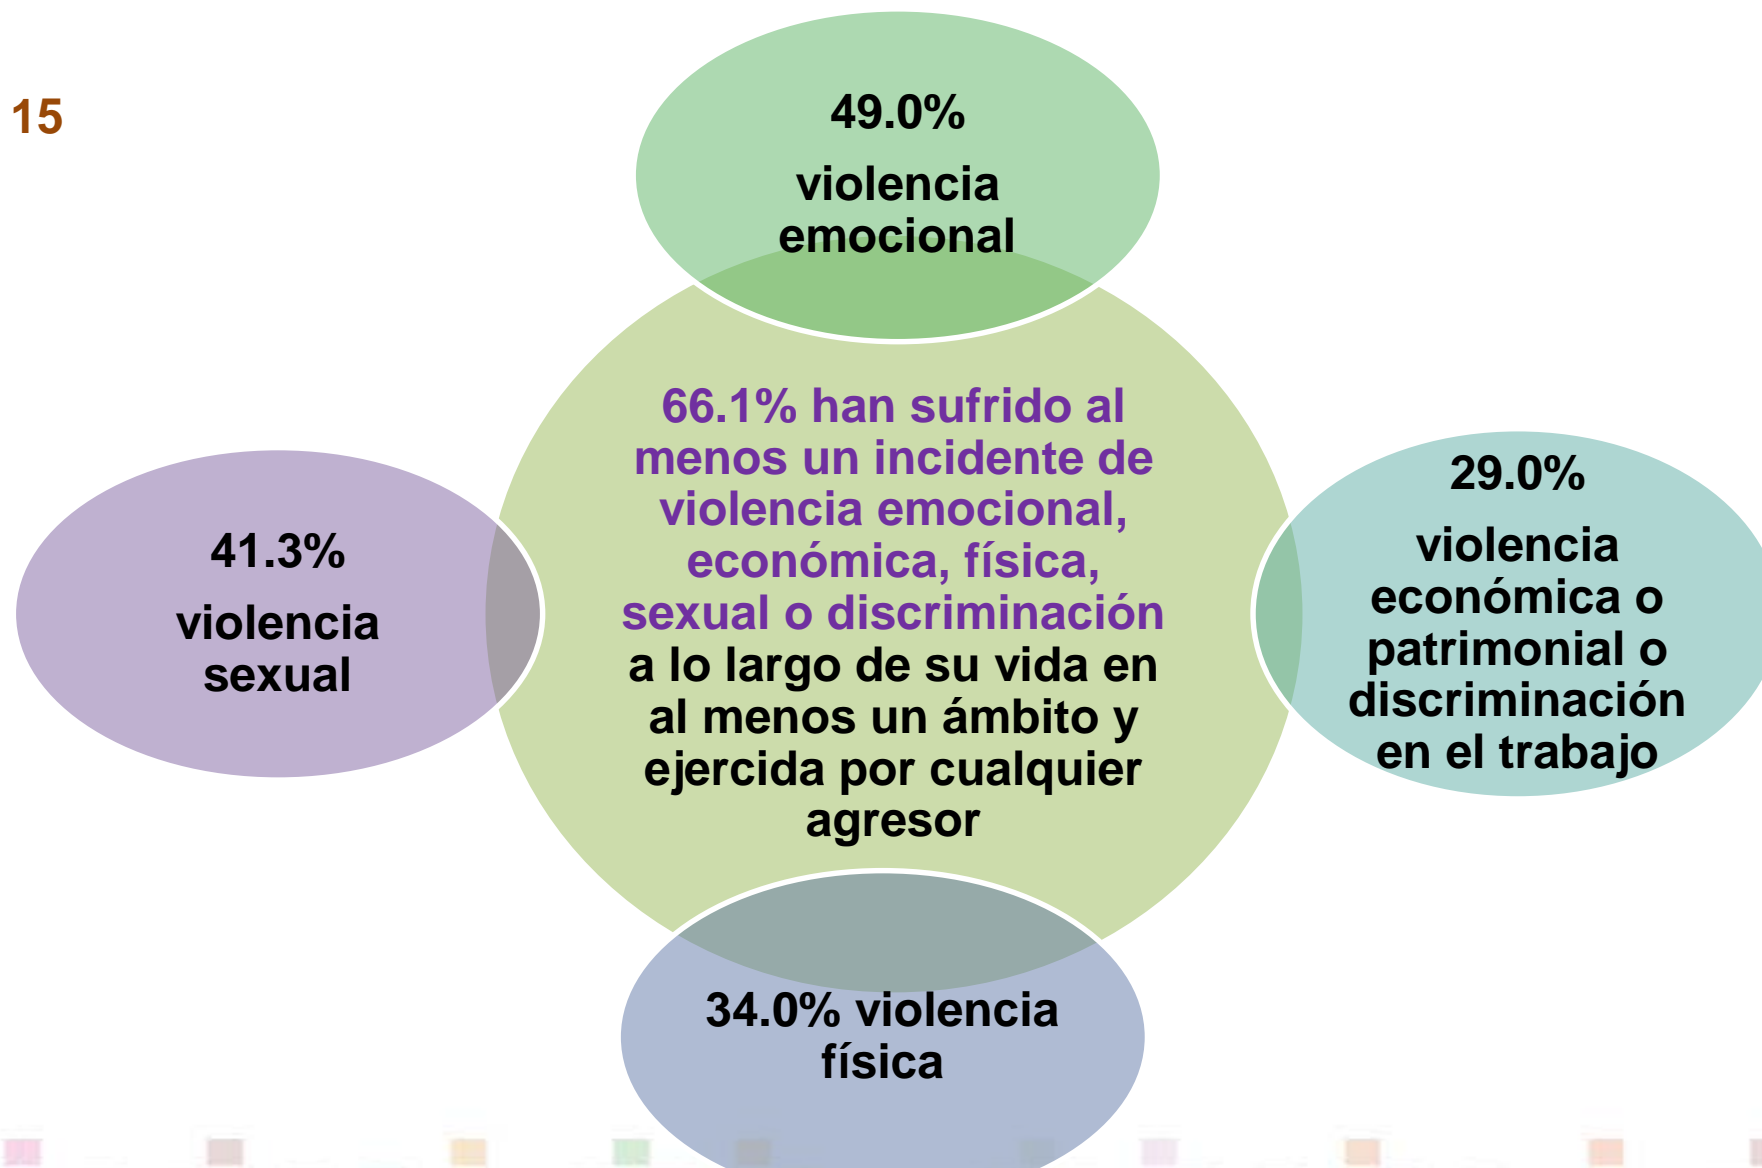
15

49.0%

violencia emocional

66.1% han sufrido al menos un incidente de violencia emocional, económica, física, sexual o discriminación a lo largo de su vida en al menos un ámbito y ejercida por cualquier agresor

41.3%

violencia sexual

29.0%

violencia económica o patrimonial o discriminación en el trabajo

34.0% violencia física